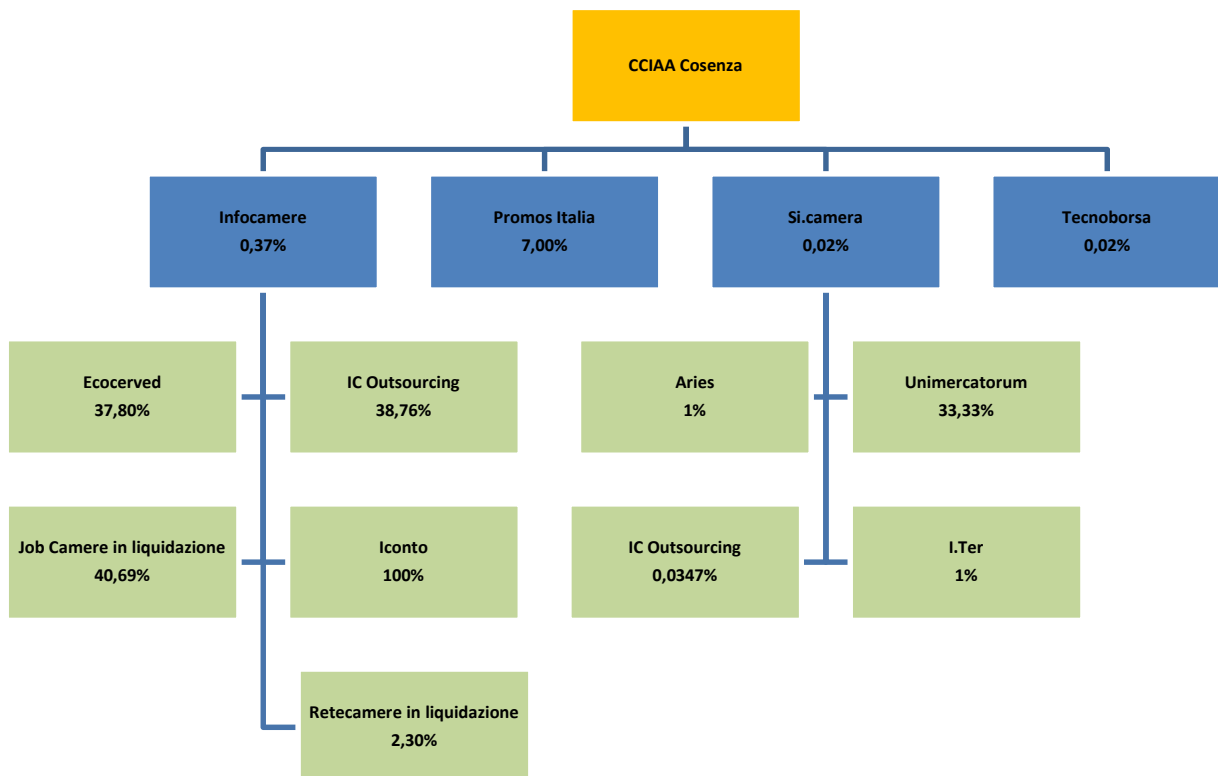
CCIAA Cosenza

Infocamere
0,37%

Promos Italia
7,00%

Si.camera
0,02%

Tecnoborsa
0,02%

Ecocerved
37,80%

IC Outsourcing
38,76%

Job Camere in liquidazione
40,69%

Iconto
100%

Retecamere in liquidazione
2,30%

Aries
1%

Unimercatorum
33,33%

IC Outsourcing
0,0347%

I.Ter
1%